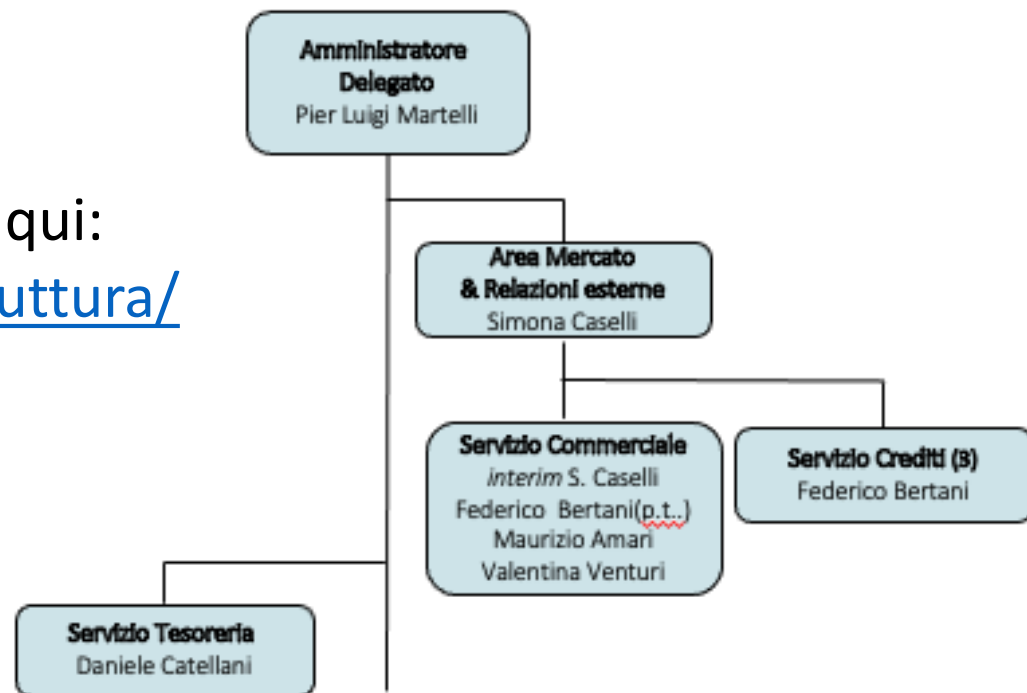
qui:
uttura/

Amministratore Delegato
Pier Luigi Martelli

Area Mercato & Relazioni esterne
Simona Caselli

Servizio Commerciale
interim S. Caselli
Federico Bertani(p.t..)
Maurizio Amari
Valentina Venturi

Servizio Crediti (3)
Federico Bertani

Servizio Tesoreria
Daniele Catellani